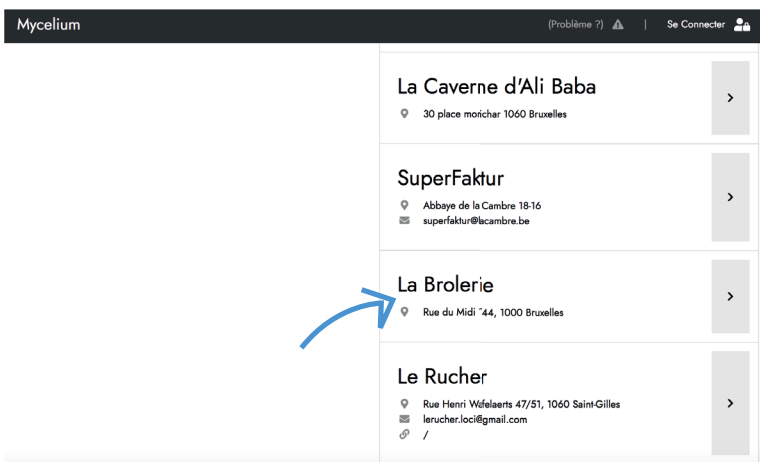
Mycelium

(Problème ?) | Se Connecter

La Caverne d'Ali Baba

30 place morichar 1060 Bruxelles

>

SuperFaktur

Abbaye de la Cambre 18-16

superfaktur@lacambre.be

>

La Brolerie

Rue du Midi 144, 1000 Bruxelles

>

Le Rucher

Rue Henri Wafelaerts 47/51, 1060 Saint-Gilles

lerucher.loci@gmail.com

/

>